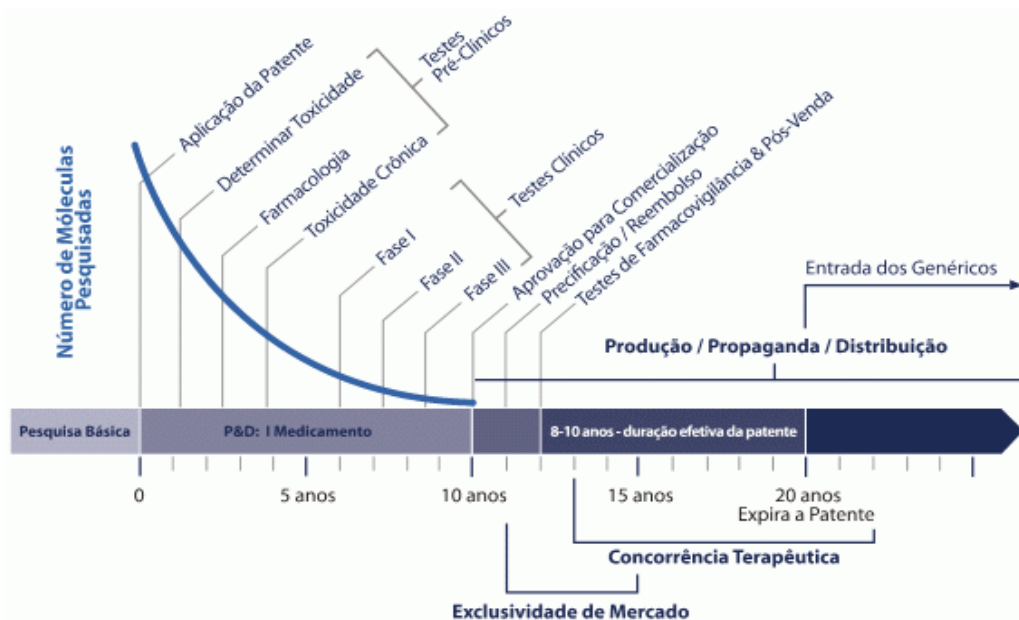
Número de Móleculas Pesquisadas

Aplicação da Patente
Determinar Toxicidade
Farmacologia
Toxicidade Crônica
Testes Pré-Clínicos
Fase I
Fase II
Fase III
Testes Clínicos
Aprovação para Comercialização
Precificação / Reembolso
Testes de Farmacovigilância & Pós-Venda

Entrada dos Genéricos
Produção / Propaganda / Distribuição

Pesquisa Básica
P&D: I Medicamento
8-10 anos - duração efetiva da patente

0
5 anos
10 anos
15 anos
20 anos
Expira a Patente

Concorrência Terapêutica
Exclusividade de Mercado